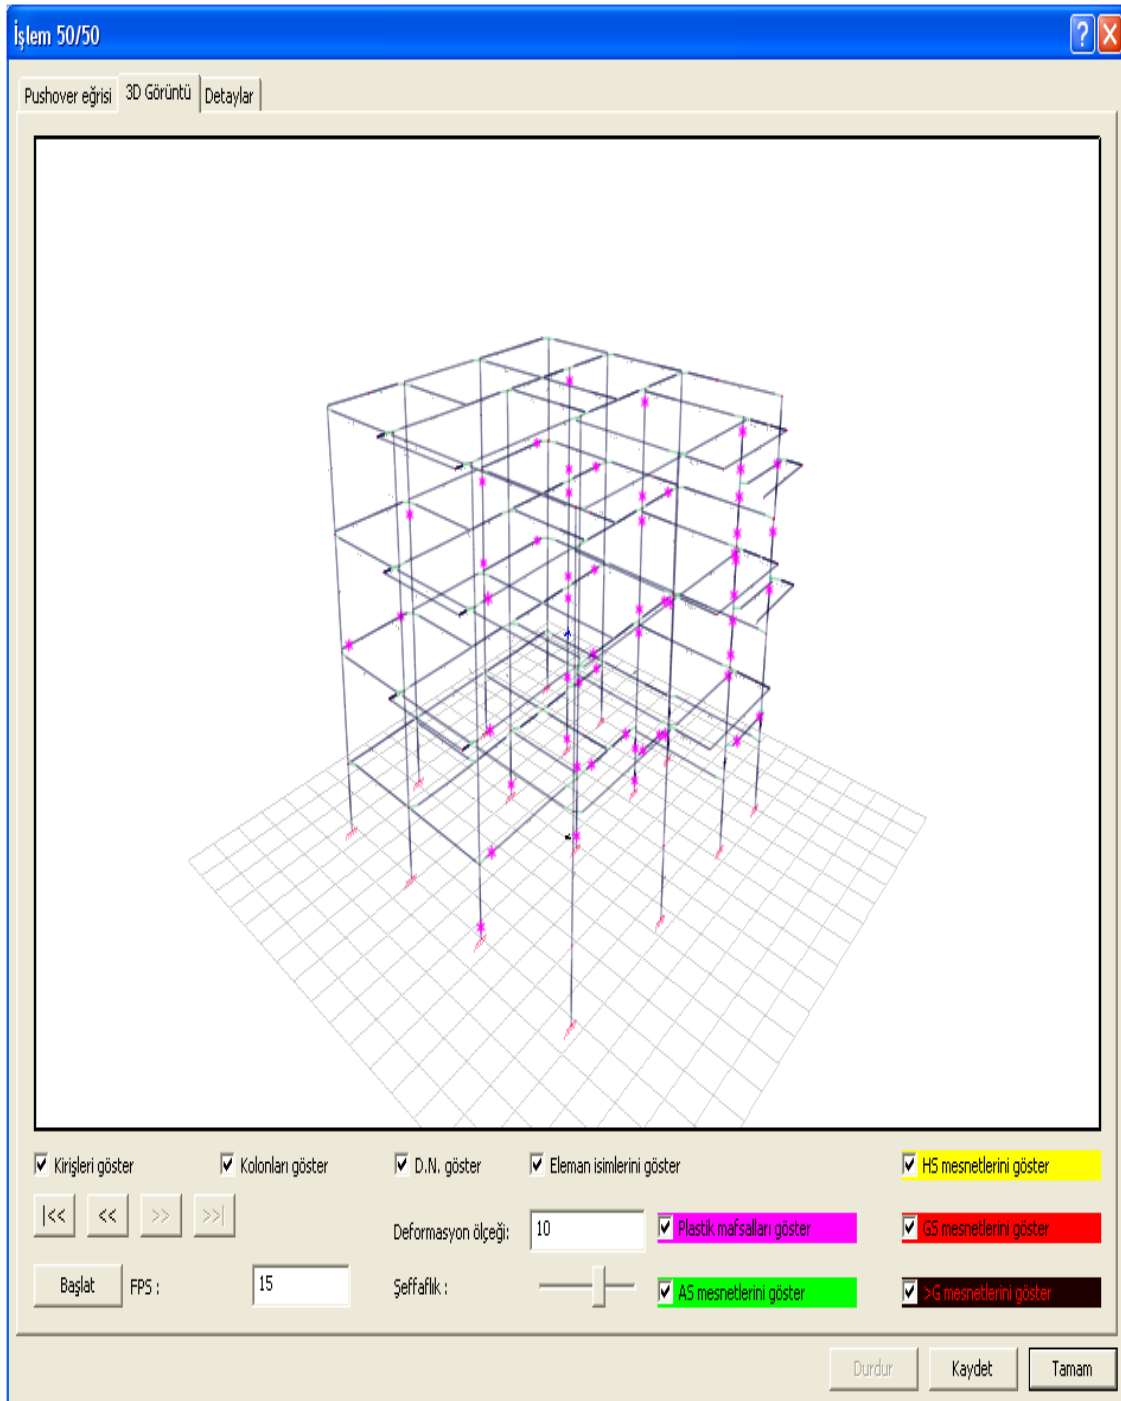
İşlem 50/50

Pushover eğrisi
3D Görüntü
Detaylar

Kirişleri göster
Kolonları göster
D.N. göster
Eleman isimlerini göster
HS mesnetlerini göster

|<<
<<
>>
>>|

Deformasyon ölçeği:
10
Plastik mafsalları göster
GS mesnetlerini göster

Başlat
FPS :
15
Şeffaflık :
AS mesnetlerini göster
>G mesnetlerini göster

Durdur
Kaydet
Tamam